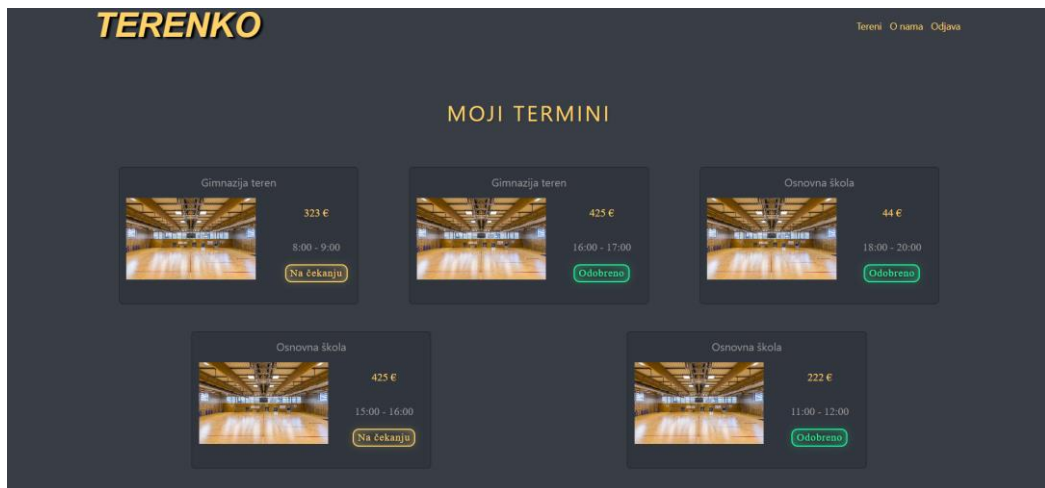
TERENKO

Tereni O nama Odjava

MOJI TERMINI

Gimnazija teren
323 €
8:00 - 9:00
Na čekanju

Gimnazija teren
425 €
16:00 - 17:00
Odobreno

Osnovna škola
44 €
18:00 - 20:00
Odobreno

Osnovna škola
425 €
15:00 - 16:00
Na čekanju

Osnovna škola
222 €
11:00 - 12:00
Odobreno